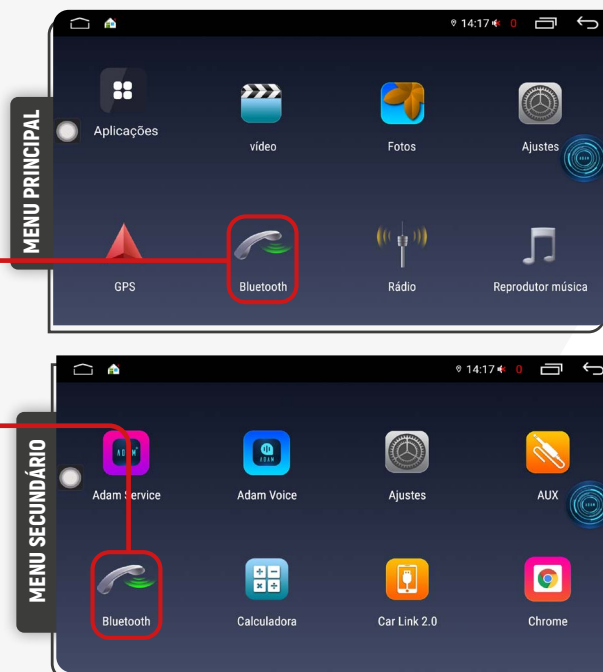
MENU PRINCIPAL

14:17 0

Aplicações

vídeo

Fotos

Ajustes

GPS

Bluetooth

Rádio

Reprodutor música

MENU SECUNDÁRIO

14:17 0

Adam Service

Adam Voice

Ajustes

AUX

Bluetooth

Calculadora

Car Link 2.0

Chrome